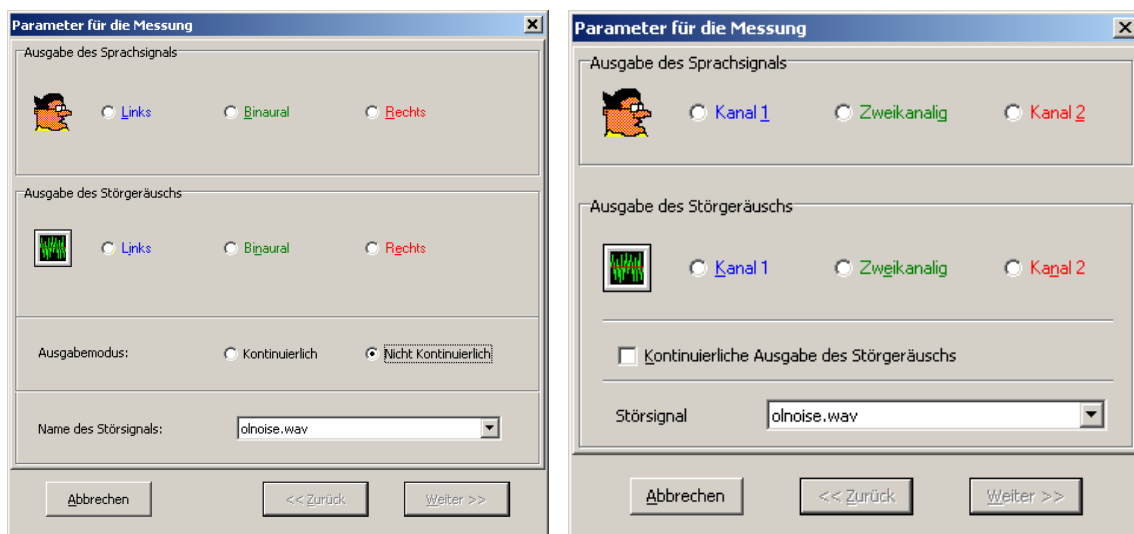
Parameter für die Messung

Ausgabe des Sprachsignals

Links Binaural Rechts

Ausgabe des Störgeräuschs

Links Binaural Rechts

Ausgabemodus: Kontinuierlich Nicht Kontinuierlich

Name des Störsignals: olnoise.wav

Abbrechen << Zurück Weiter >>

Parameter für die Messung

Ausgabe des Sprachsignals

Kanal 1 Zweikanalig Kanal 2

Ausgabe des Störgeräuschs

Kanal 1 Zweikanalig Kanal 2

Kontinuierliche Ausgabe des Störgeräuschs

Störsignal olnoise.wav

Abbrechen << Zurück Weiter >>